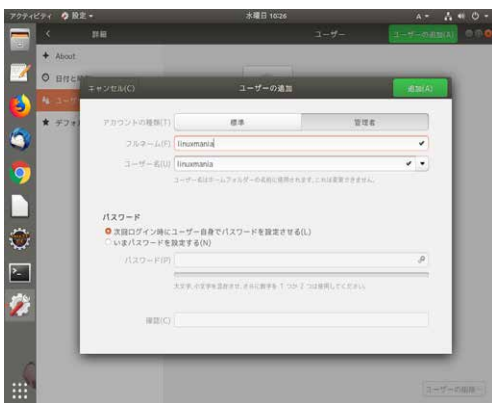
アクティビティ　設定 ▾　水曜日 10:26　A ▾

詳細　ユーザー　ユーザーの追加(A)

About
日付と時
ユーザー
デフォル

キャンセル(C)　ユーザーの追加　追加(A)

アカウントの種類(T)　標準　管理者

フルネーム(F)　linuxmania

ユーザー名(U)　linuxmania

ユーザー名はホームフォルダーの名前に使用されます。これは変更できません。

パスワード

次回ログイン時にユーザー自身でパスワードを設定させる(L)

いまパスワードを設定する(N)

パスワード(P)

大文字、小文字を混ぜ合わせ、さらに数字を 1 つか 2 つは使用してください。

確認(C)

ユーザーの削除...